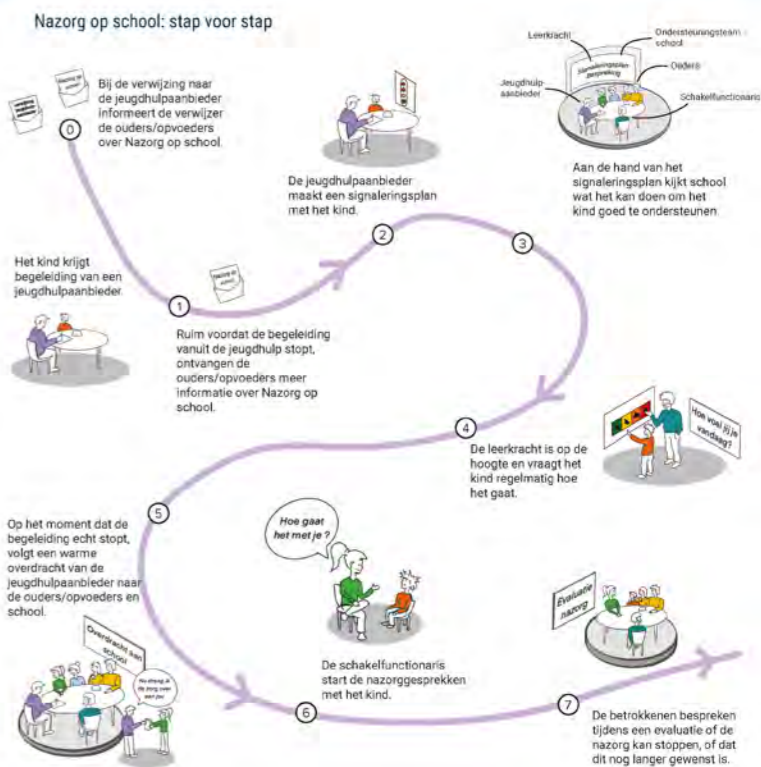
Nazorg op school: stap voor stap

0
Bij de verwijzing naar de jeugdhulpaanbieder informeert de verwijzer de ouders/opvoeders over Nazorg op school.

Het kind krijgt begeleiding van een jeugdhulpaanbieder.

1
Ruim voordat de begeleiding vanuit de jeugdhulp stopt, ontvangen de ouders/opvoeders meer informatie over Nazorg op school.

2
De jeugdhulpaanbieder maakt een signaleringsplan met het kind.

Leerkracht
Ondersteuningsteam school
Signaleringsplan bespreking
Ouders
Jeugdhulpaanbieder
Schakelfunctionaris

3
Aan de hand van het signaleringsplan kijkt school wat het kan doen om het kind goed te ondersteunen.

Hoe voel jij je vandaag?

4
De leerkracht is op de hoogte en vraagt het kind regelmatig hoe het gaat.

5
Op het moment dat de begeleiding echt stopt, volgt een warme overdracht van de jeugdhulpaanbieder naar de ouders/opvoeders en school.

Overdracht aan school

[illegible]

Hoe gaat het met je?

De schakelfunctionaris start de nazorggesprekken met het kind.

6

Evaluatie nazorg

7
De betrokkenen bespreken tijdens een evaluatie of de nazorg kan stoppen, of dat dit nog langer gewenst is.